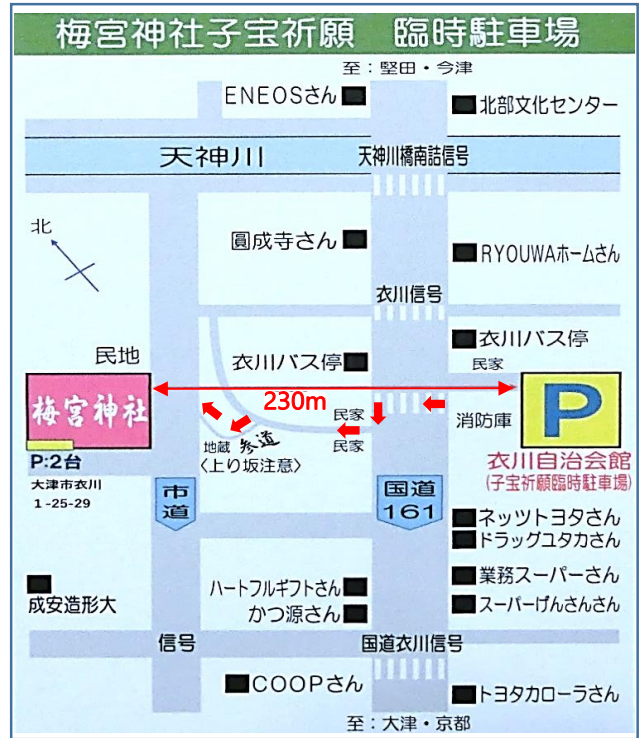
梅宮神社子宝祈願　臨時駐車場

至：堅田・今津

ENEOSさん

北部文化センター

天神川

天神川橋南詰信号

北

圓成寺さん

RYOUWAホームさん

衣川信号

衣川バス停

民地

衣川バス停

民家

梅宮神社

230m

民家

消防庫

P

民家

地蔵　参道
〈上り坂注意〉

P:2台
大津市衣川
1-25-29

衣川自治会館
(子宝祈願臨時駐車場)

市道

国道
161

ネッツトヨタさん

ドラッグユタカさん

業務スーパーさん

成安造形大

ハートフルギフトさん

かつ源さん

スーパーげんさんさん

信号

国道衣川信号

COOPさん

トヨタカローラさん

至：大津・京都